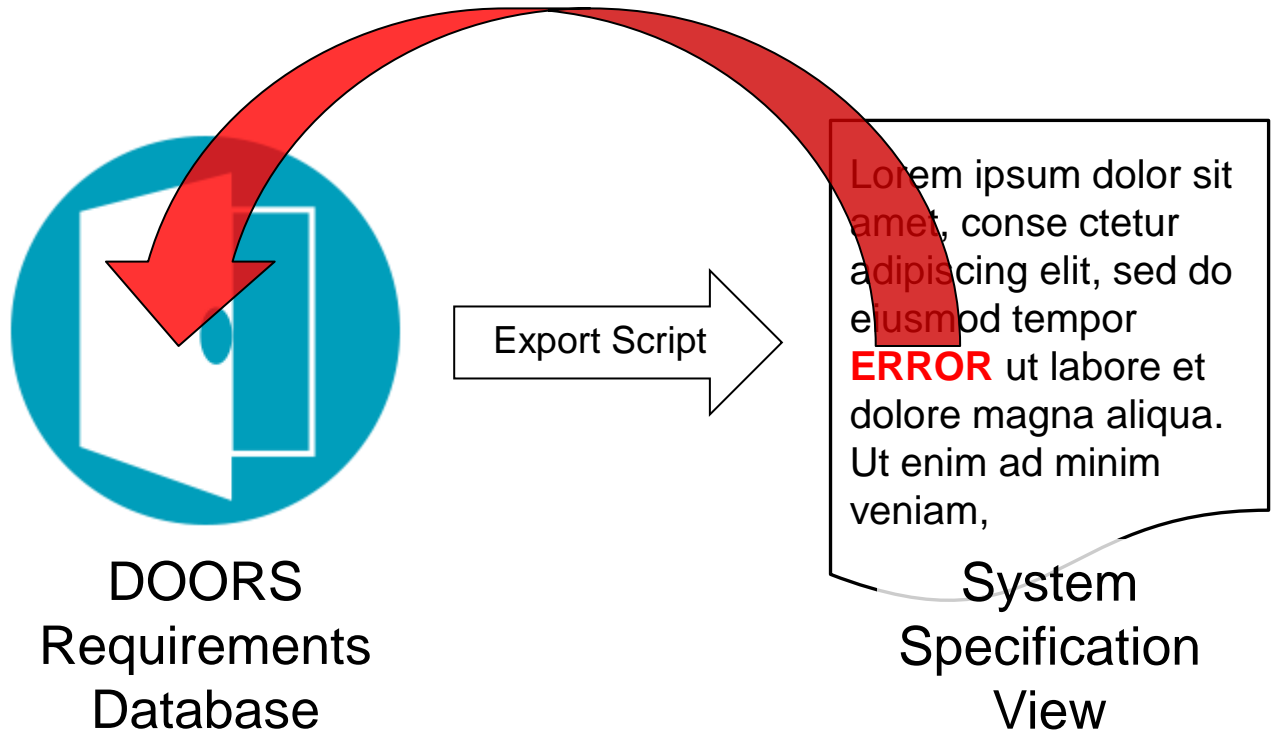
Export Script

Lorem ipsum dolor sit amet, conse ctetur adipiscing elit, sed do eiusmod tempor ERROR ut labore et dolore magna aliqua. Ut enim ad minim veniam,

DOORS Requirements Database

System Specification View